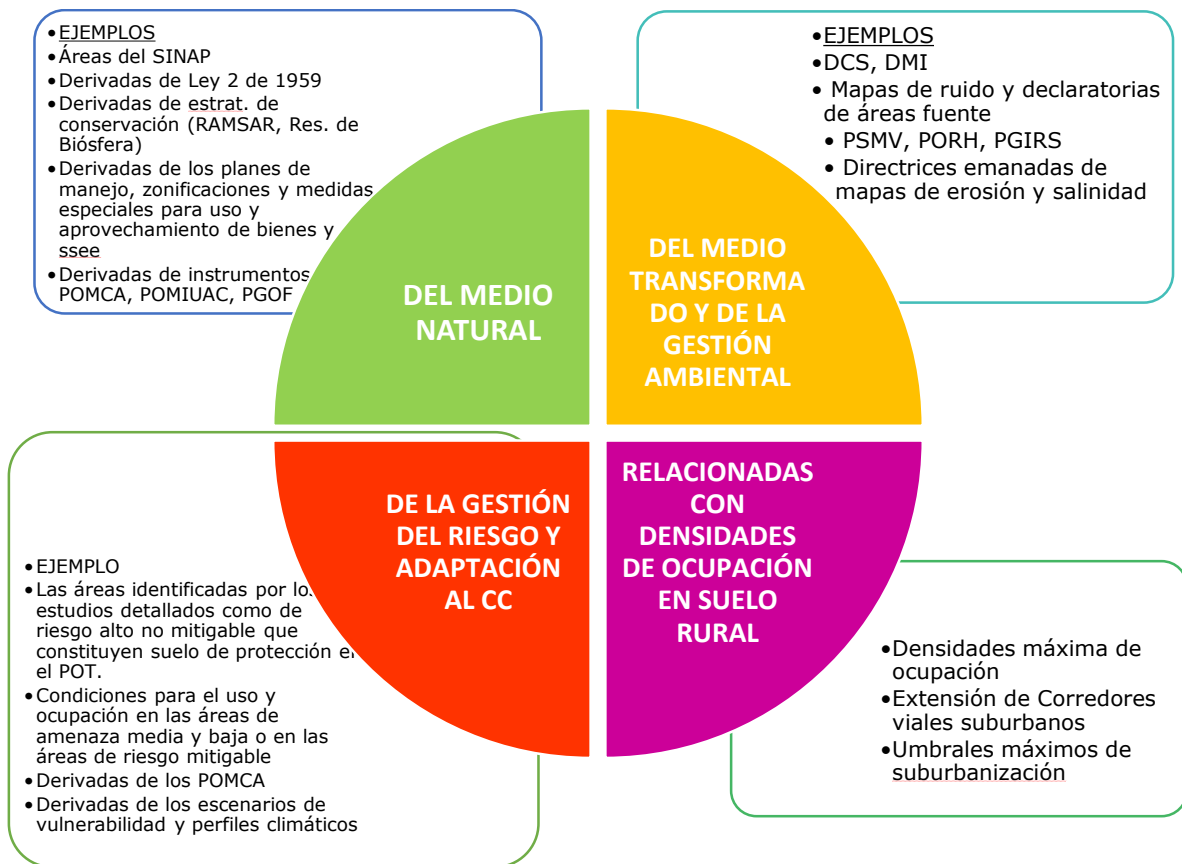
•EJEMPLOS
•Áreas del SINAP
•Derivadas de Ley 2 de 1959
•Derivadas de estrat. de conservación (RAMSAR, Res. de Biósfera)
•Derivadas de los planes de manejo, zonificaciones y medidas especiales para uso y aprovechamiento de bienes y ssee
•Derivadas de instrumentos POMCA, POMIUAC, PGOF

•EJEMPLOS
•DCS, DMI
• Mapas de ruido y declaratorias de áreas fuente
• PSMV, PORH, PGIRS
• Directrices emanadas de mapas de erosión y salinidad

DEL MEDIO NATURAL

DEL MEDIO TRANSFORMADO Y DE LA GESTIÓN AMBIENTAL

DE LA GESTIÓN DEL RIESGO Y ADAPTACIÓN AL CC

RELACIONADAS CON DENSIDADES DE OCUPACIÓN EN SUELO RURAL

•EJEMPLO
•Las áreas identificadas por los estudios detallados como de riesgo alto no mitigable que constituyen suelo de protección en el POT.
•Condiciones para el uso y ocupación en las áreas de amenaza media y baja o en las áreas de riesgo mitigable
•Derivadas de los POMCA
•Derivadas de los escenarios de vulnerabilidad y perfiles climáticos

•Densidades máxima de ocupación
•Extensión de Corredores viales suburbanos
•Umbrales máximos de suburbanización